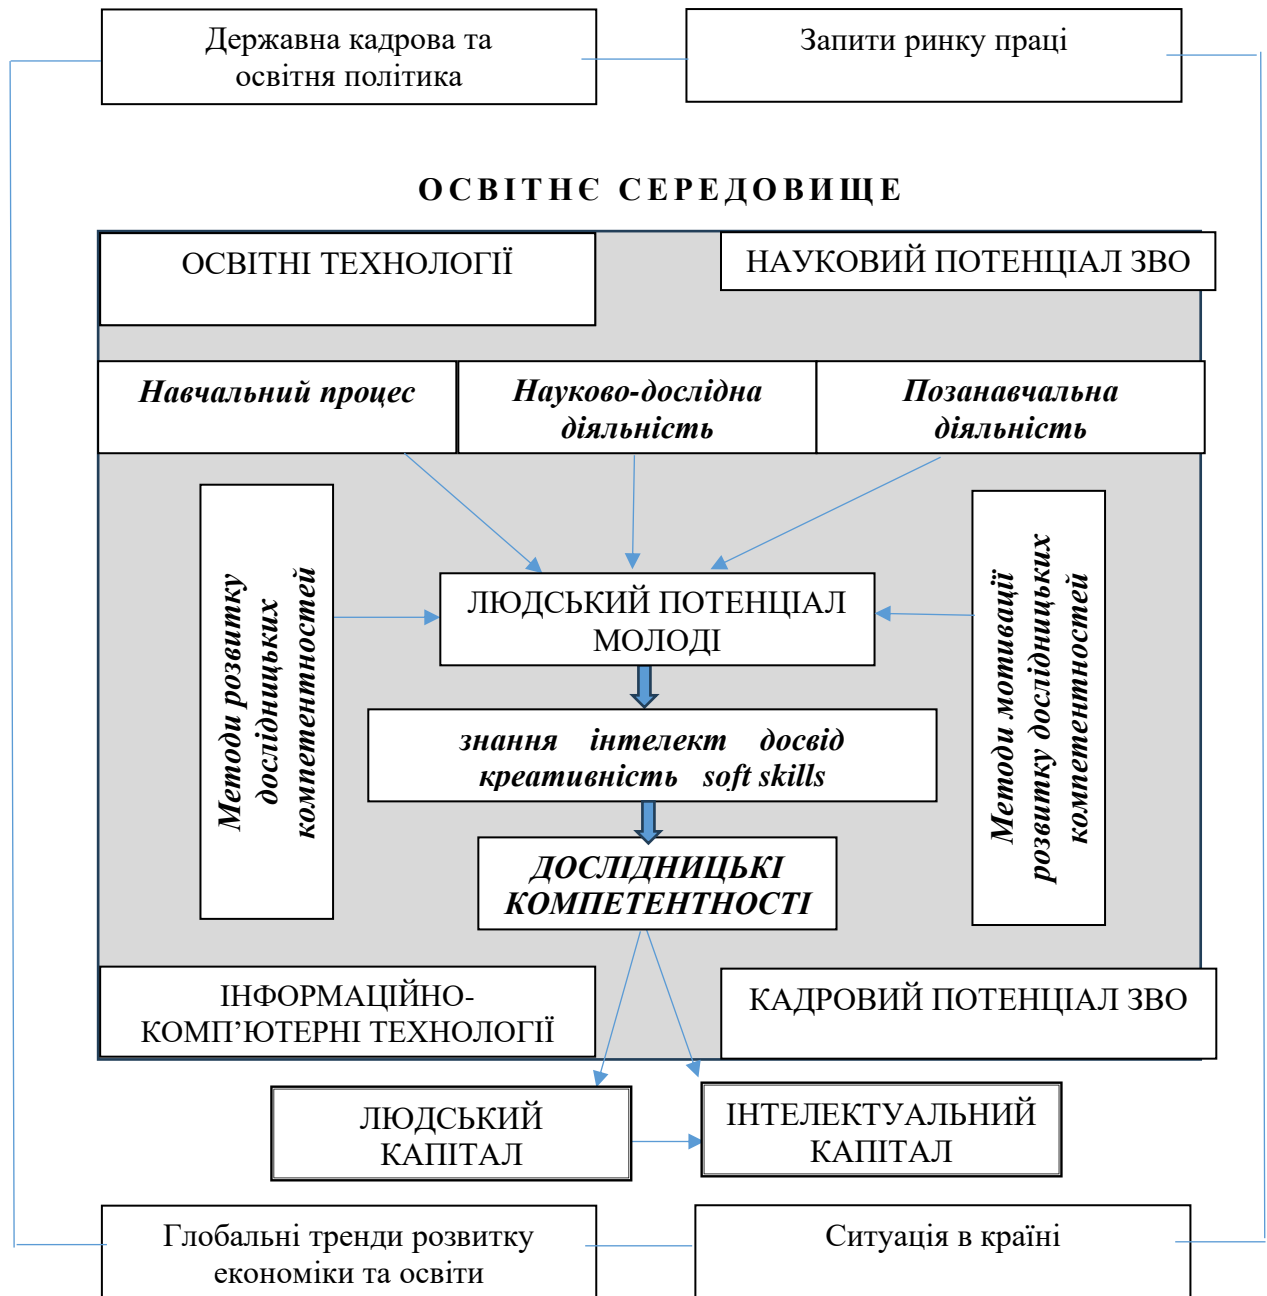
Державна кадрова та освітня політика

Запити ринку праці

ОСВІТНЄ СЕРЕДОВИЩЕ

ОСВІТНІ ТЕХНОЛОГІЇ

НАУКОВИЙ ПОТЕНЦІАЛ ЗВО

Навчальний процес

Науково-дослідна діяльність

Позанавчальна діяльність

Методи розвитку дослідницьких компетентностей

ЛЮДСЬКИЙ ПОТЕНЦІАЛ МОЛОДІ

Методи мотивації розвитку дослідницьких компетентностей

знання інтелект досвід креативність soft skills

ДОСЛІДНИЦЬКІ КОМПЕТЕНТНОСТІ

ІНФОРМАЦІЙНО-КОМП'ЮТЕРНІ ТЕХНОЛОГІЇ

КАДРОВИЙ ПОТЕНЦІАЛ ЗВО

ЛЮДСЬКИЙ КАПІТАЛ

ІНТЕЛЕКТУАЛЬНИЙ КАПІТАЛ

Глобальні тренди розвитку економіки та освіти

Ситуація в країні